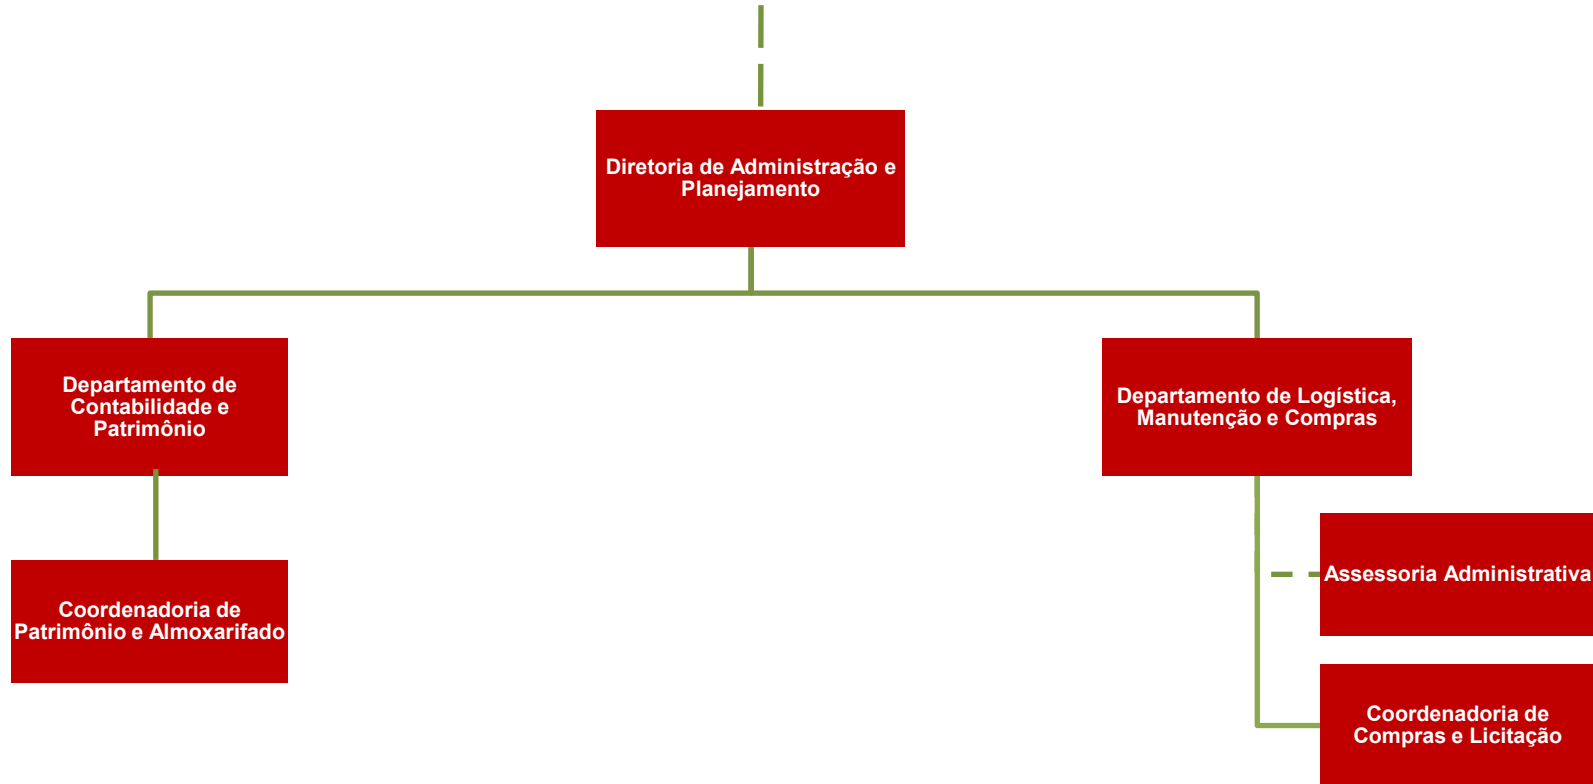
Diretoria de Administração e Planejamento

Departamento de Contabilidade e Patrimônio

Departamento de Logística, Manutenção e Compras

Coordenadoria de Patrimônio e Almoxarifado

Assessoria Administrativa

Coordenadoria de Compras e Licitação